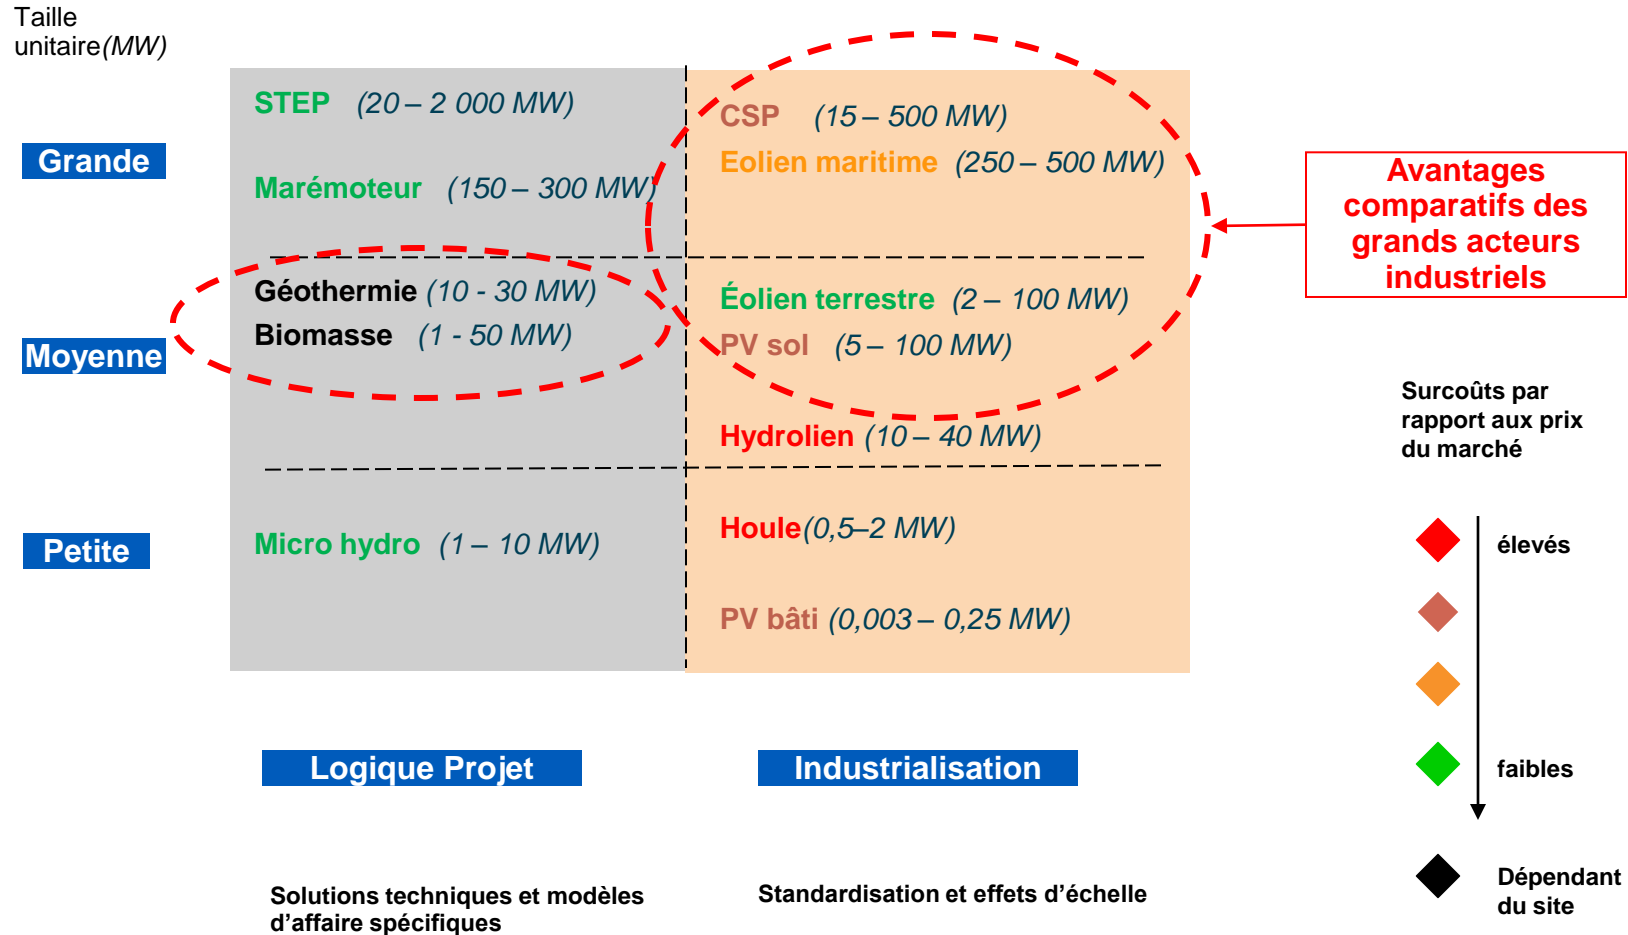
Taille unitaire(MW)

Grande

Moyenne

Petite

STEP (20 – 2 000 MW)

Marémoteur (150 – 300 MW)

Géothermie (10 - 30 MW)

Biomasse (1 - 50 MW)

Micro hydro (1 – 10 MW)

CSP (15 – 500 MW)

Eolien maritime (250 – 500 MW)

Éolien terrestre (2 – 100 MW)

PV sol (5 – 100 MW)

Hydrolien (10 – 40 MW)

Houle(0,5–2 MW)

PV bâti (0,003 – 0,25 MW)

Avantages comparatifs des grands acteurs industriels

Surcoûts par rapport aux prix du marché

élevés

faibles

Dépendant du site

Logique Projet

Industrialisation

Solutions techniques et modèles d'affaire spécifiques

Standardisation et effets d'échelle